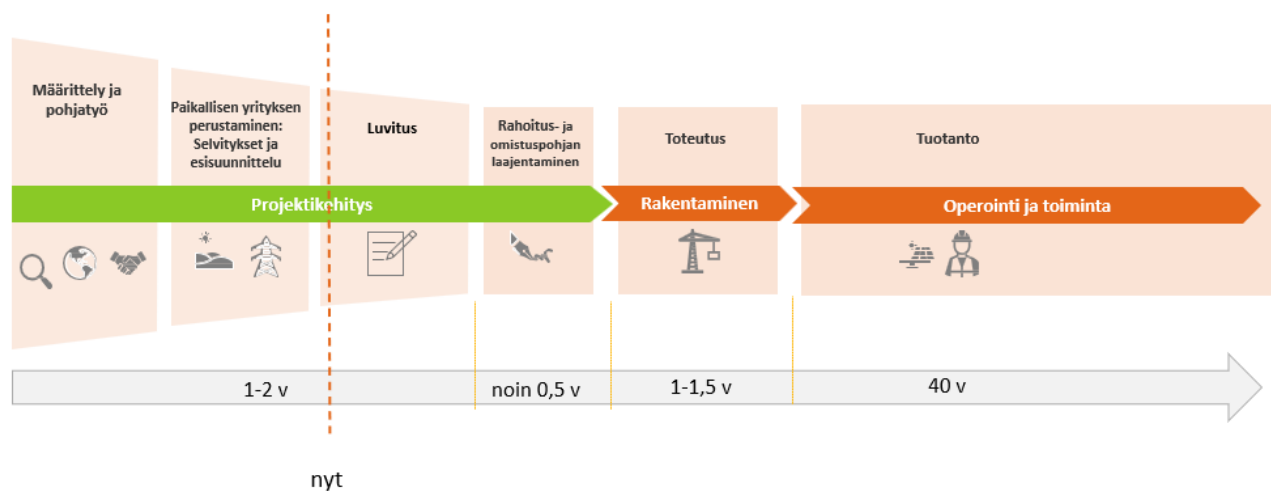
Määrittely ja pohjatyö

Paikallisen yrityksen perustaminen: Selvitykset ja esisuunnittelu

Luvitus

Rahoitus- ja omistuspohjan laajentaminen

Toteutus

Tuotanto

Projektikehitys

Rakentaminen

Operointi ja toiminta

1-2 v

noin 0,5 v

1-1,5 v

40 v

nyt